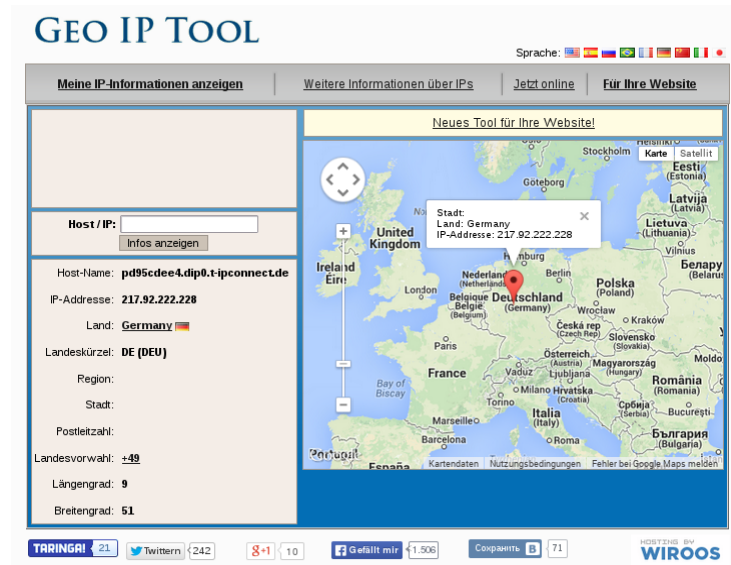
GEO IP TOOL

Sprache:

Meine IP-Informationen anzeigen | Weitere Informationen über IPs | Jetzt online | Für Ihre Website

Neues Tool für Ihre Website!

Host / IP:
Infos anzeigen

Host-Name: pd95cdee4.dip0.t-ipconnect.de
IP-Addresse: 217.92.222.228
Land: Germany
Landeskürzel: DE (DEU)
Region:
Stadt:
Postleitzahl:
Landesvorwahl: +49
Längengrad: 9
Breitengrad: 51

Karte Satellit

Stadt:
Land: Germany
IP-Addresse: 217.92.222.228

Stockholm
Eesti (Estonia)
Göteborg
Latvija (Latvia)
Lietuva (Lithuania)
Vilnius
United Kingdom
Hamburg
Berlin
Беларус (Belarus)
Ireland Éire
Nederland (Netherlands)
London
Belgique (Belgium)
Deutschland (Germany)
Polska (Poland)
Wrocław
Kraków
Česká rep. (Czech Rep)
Slovensko (Slovakia)
Paris
Österreich (Austria)
Magyarország (Hungary)
France
Vaduz
Milano
Slovenija
Hrvatska (Croatia)
Bay of Biscay
România (Romania)
Србија (Serbia)
Bucureşti
Marseille
Italia (Italy)
Barcelona
Roma
България (Bulgaria)
España
Kartendaten Nutzungsbedingungen Fehler bei Google Maps melden

TARINGA! 21 | Twittern 242 | g+1 10 | Gefällt mir 1.506 | Сохранить В 71 | HOSTING BY WIROOS